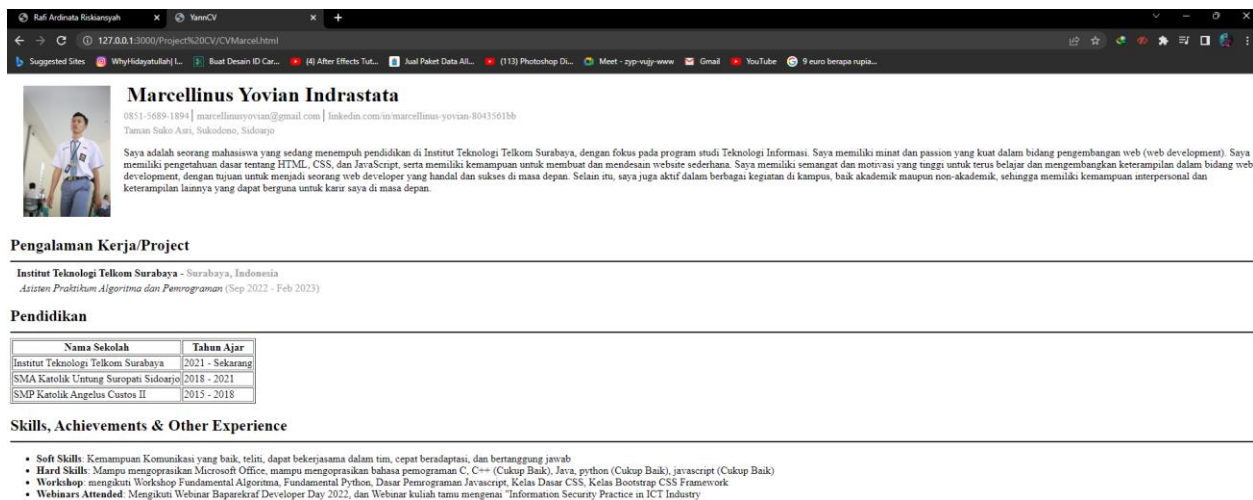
Rafi Ardinata Riskiansyah × YannCV × +

127.0.0.1:3000/Project%20CV/CVMarcel.html

Suggested Sites WhyHidayatullah| I... Buat Desain ID Car... (4) After Effects Tut... Jual Paket Data All... (113) Photoshop Di... Meet - zyp-vujy-www Gmail YouTube 9 euro berapa rupia...

Marcellinus Yovian Indrastata

0851-5689-1894 | marcellinusyovian@gmail.com | linkedin.com/in/marcellinus-yovian-8043561bb
Taman Suko Asri, Sukodono, Sidoarjo

Saya adalah seorang mahasiswa yang sedang menempuh pendidikan di Institut Teknologi Telkom Surabaya, dengan fokus pada program studi Teknologi Informasi. Saya memiliki minat dan passion yang kuat dalam bidang pengembangan web (web development). Saya memiliki pengetahuan dasar tentang HTML, CSS, dan JavaScript, serta memiliki kemampuan untuk membuat dan mendesain website sederhana. Saya memiliki semangat dan motivasi yang tinggi untuk terus belajar dan mengembangkan keterampilan dalam bidang web development, dengan tujuan untuk menjadi seorang web developer yang handal dan sukses di masa depan. Selain itu, saya juga aktif dalam berbagai kegiatan di kampus, baik akademik maupun non-akademik, sehingga memiliki kemampuan interpersonal dan keterampilan lainnya yang dapat berguna untuk karir saya di masa depan.

Pengalaman Kerja/Project

Institut Teknologi Telkom Surabaya - Surabaya, Indonesia
Asisten Praktikum Algoritma dan Pemrograman (Sep 2022 - Feb 2023)

Pendidikan

| Nama Sekolah | Tahun Ajar |
|---|---|
| Institut Teknologi Telkom Surabaya | 2021 - Sekarang |
| SMA Katolik Untung Suropati Sidoarjo | 2018 - 2021 |
| SMP Katolik Angelus Custos II | 2015 - 2018 |

Skills, Achievements & Other Experience

• Soft Skills: Kemampuan Komunikasi yang baik, teliti, dapat bekerjasama dalam tim, cepat beradaptasi, dan bertanggung jawab
• Hard Skills: Mampu mengoprasikan Microsoft Office, mampu mengoprasikan bahasa pemograman C, C++ (Cukup Baik), Java, python (Cukup Baik), javascript (Cukup Baik)
• Workshop: mengikuti Workshop Fundamental Algoritma, Fundamental Python, Dasar Pemrograman Javascript, Kelas Dasar CSS, Kelas Bootstrap CSS Framework
• Webinars Attended: Mengikuti Webinar Baparekraf Developer Day 2022, dan Webinar kuliah tamu mengenai "Information Security Practice in ICT Industry